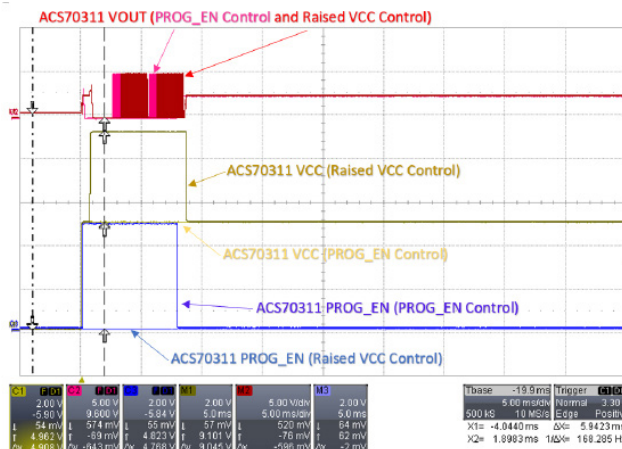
ACS70311 VOUT (PROG_EN Control and Raised VCC Control)

ACS70311 VCC (Raised VCC Control)

ACS70311 VCC (PROG_EN Control)

ACS70311 PROG_EN (PROG_EN Control)

ACS70311 PROG_EN (Raised VCC Control)

| C1 | C2 | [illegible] | M1 | M2 | M3 |
|---|---|---|---|---|---|
| 2.00 V | 5.00 V | 2.00 V | 2.00 V | 5.00 V/div | 2.00 V |
| -5.90 V | 9.600 V | -5.84 V | 5.0 ms | 5.00 ms/div | 5.0 ms |
| 54 mV | 574 mV | 55 mV | 57 mV | 520 mV | 64 mV |
| 4.962 V | -69 mV | 4.623 V | 9.101 V | -76 mV | 62 mV |
| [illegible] | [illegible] | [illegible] | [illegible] | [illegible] | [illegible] |

Tbase -19.9 ms Trigger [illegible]
5.00 ms/div Normal 3.30 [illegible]
500 kS 10 MS/s Edge Positiv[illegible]
X1= -4.0440 ms ΔX= 5.9423 ms
X2= 1.8983 ms 1/ΔX= 168.285 H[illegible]